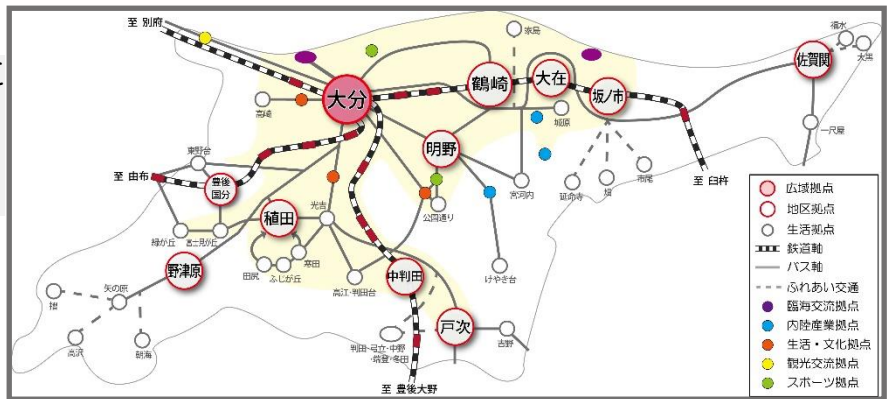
至 別府
大分
鶴崎
大在
坂ノ市
佐賀関
明野
豊後国分
植田
野津原
中判田
戸次
至 由布
至 臼杵
至 豊後大野
東野台
高崎
光吉
敷戸
緑が丘
富士見が丘
田尻
ふじが丘
高江・判田台
公園通り
宮河内
けやき台
家島
加原
細
丹生
市尾
一尺屋
志生木
大志生
矢の原
高原
判田・司立・中判田
吉野
広域拠点
地区拠点
生活拠点
鉄道軸
バス軸
ふれあい交通
臨海交流拠点
内陸産業拠点
生活・文化拠点
観光交流拠点
スポーツ拠点